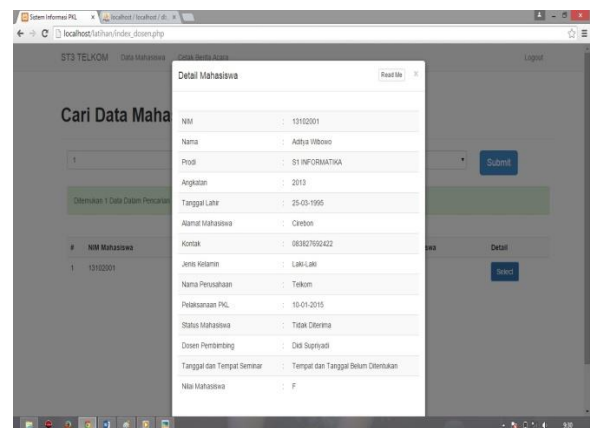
Sistem Informasi PKL × localhost / localhost / db × 

localhost/latihan/index_dosen.php

ST3 TELKOM Data Mahasiswa Cetak Berita Acara Logout

Cari Data Maha

1

Submit

Ditemukan 1 Data Dalam Pencarian

| # | NIM Mahasiswa | swa | Detail |
|---|---|---|---|
| 1 | 13102001 | | Select |

Detail Mahasiswa Read Me ×

| | | |
|---|---|---|
| NIM | : | 13102001 |
| Nama | : | Aditya Wibowo |
| Prodi | : | S1 INFORMATIKA |
| Angkatan | : | 2013 |
| Tanggal Lahir | : | 25-03-1995 |
| Alamat Mahasiswa | : | Cirebon |
| Kontak | : | 083827692422 |
| Jenis Kelamin | : | Laki-Laki |
| Nama Perusahaan | : | Telkom |
| Pelaksanaan PKL | : | 10-01-2015 |
| Status Mahasiswa | : | Tidak Diterima |
| Dosen Pembimbing | : | Didi Supriyadi |
| Tanggal dan Tempat Seminar | : | Tempat dan Tanggal Belum Ditentukan |
| Nilai Mahasiswa | : | F |

9:30